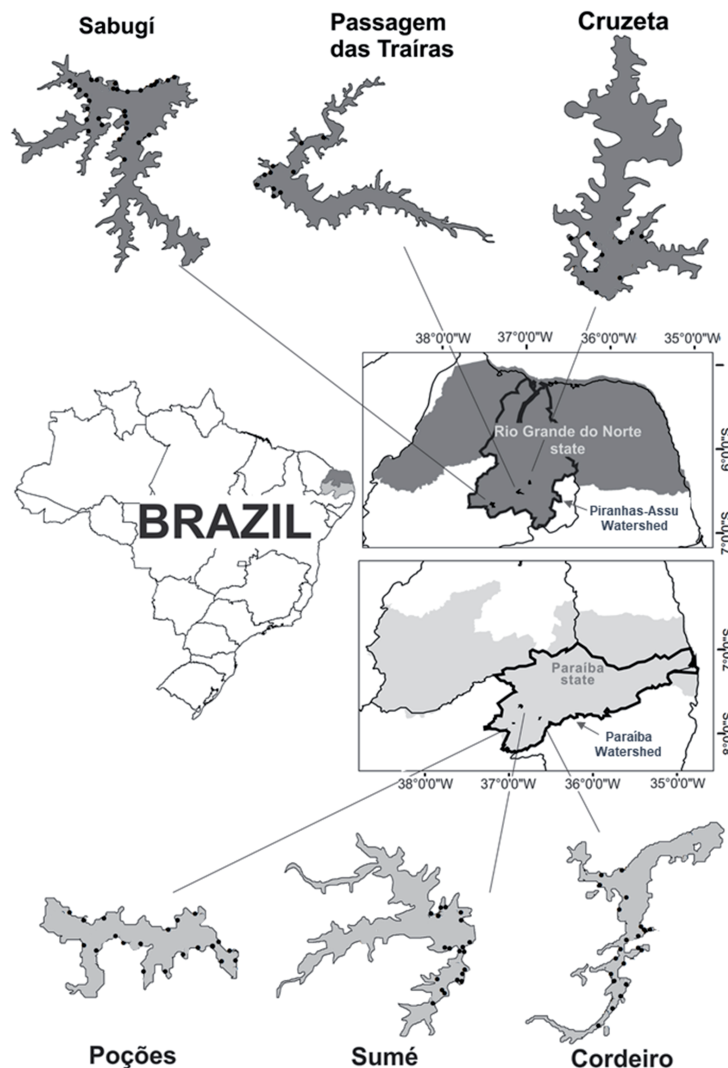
Sabugí

Passagem das Traíras

Cruzeta

38°0'0"W 37°0'0"W 36°0'0"W 35°0'0"W

Rio Grande do Norte state

6°0'0"S

7°0'0"S

Piranhas-Assu Watershed

BRAZIL

7°0'0"S

Paraíba state

8°0'0"S

Paraíba Watershed

38°0'0"W 37°0'0"W 36°0'0"W 35°0'0"W

Poções

Sumé

Cordeiro